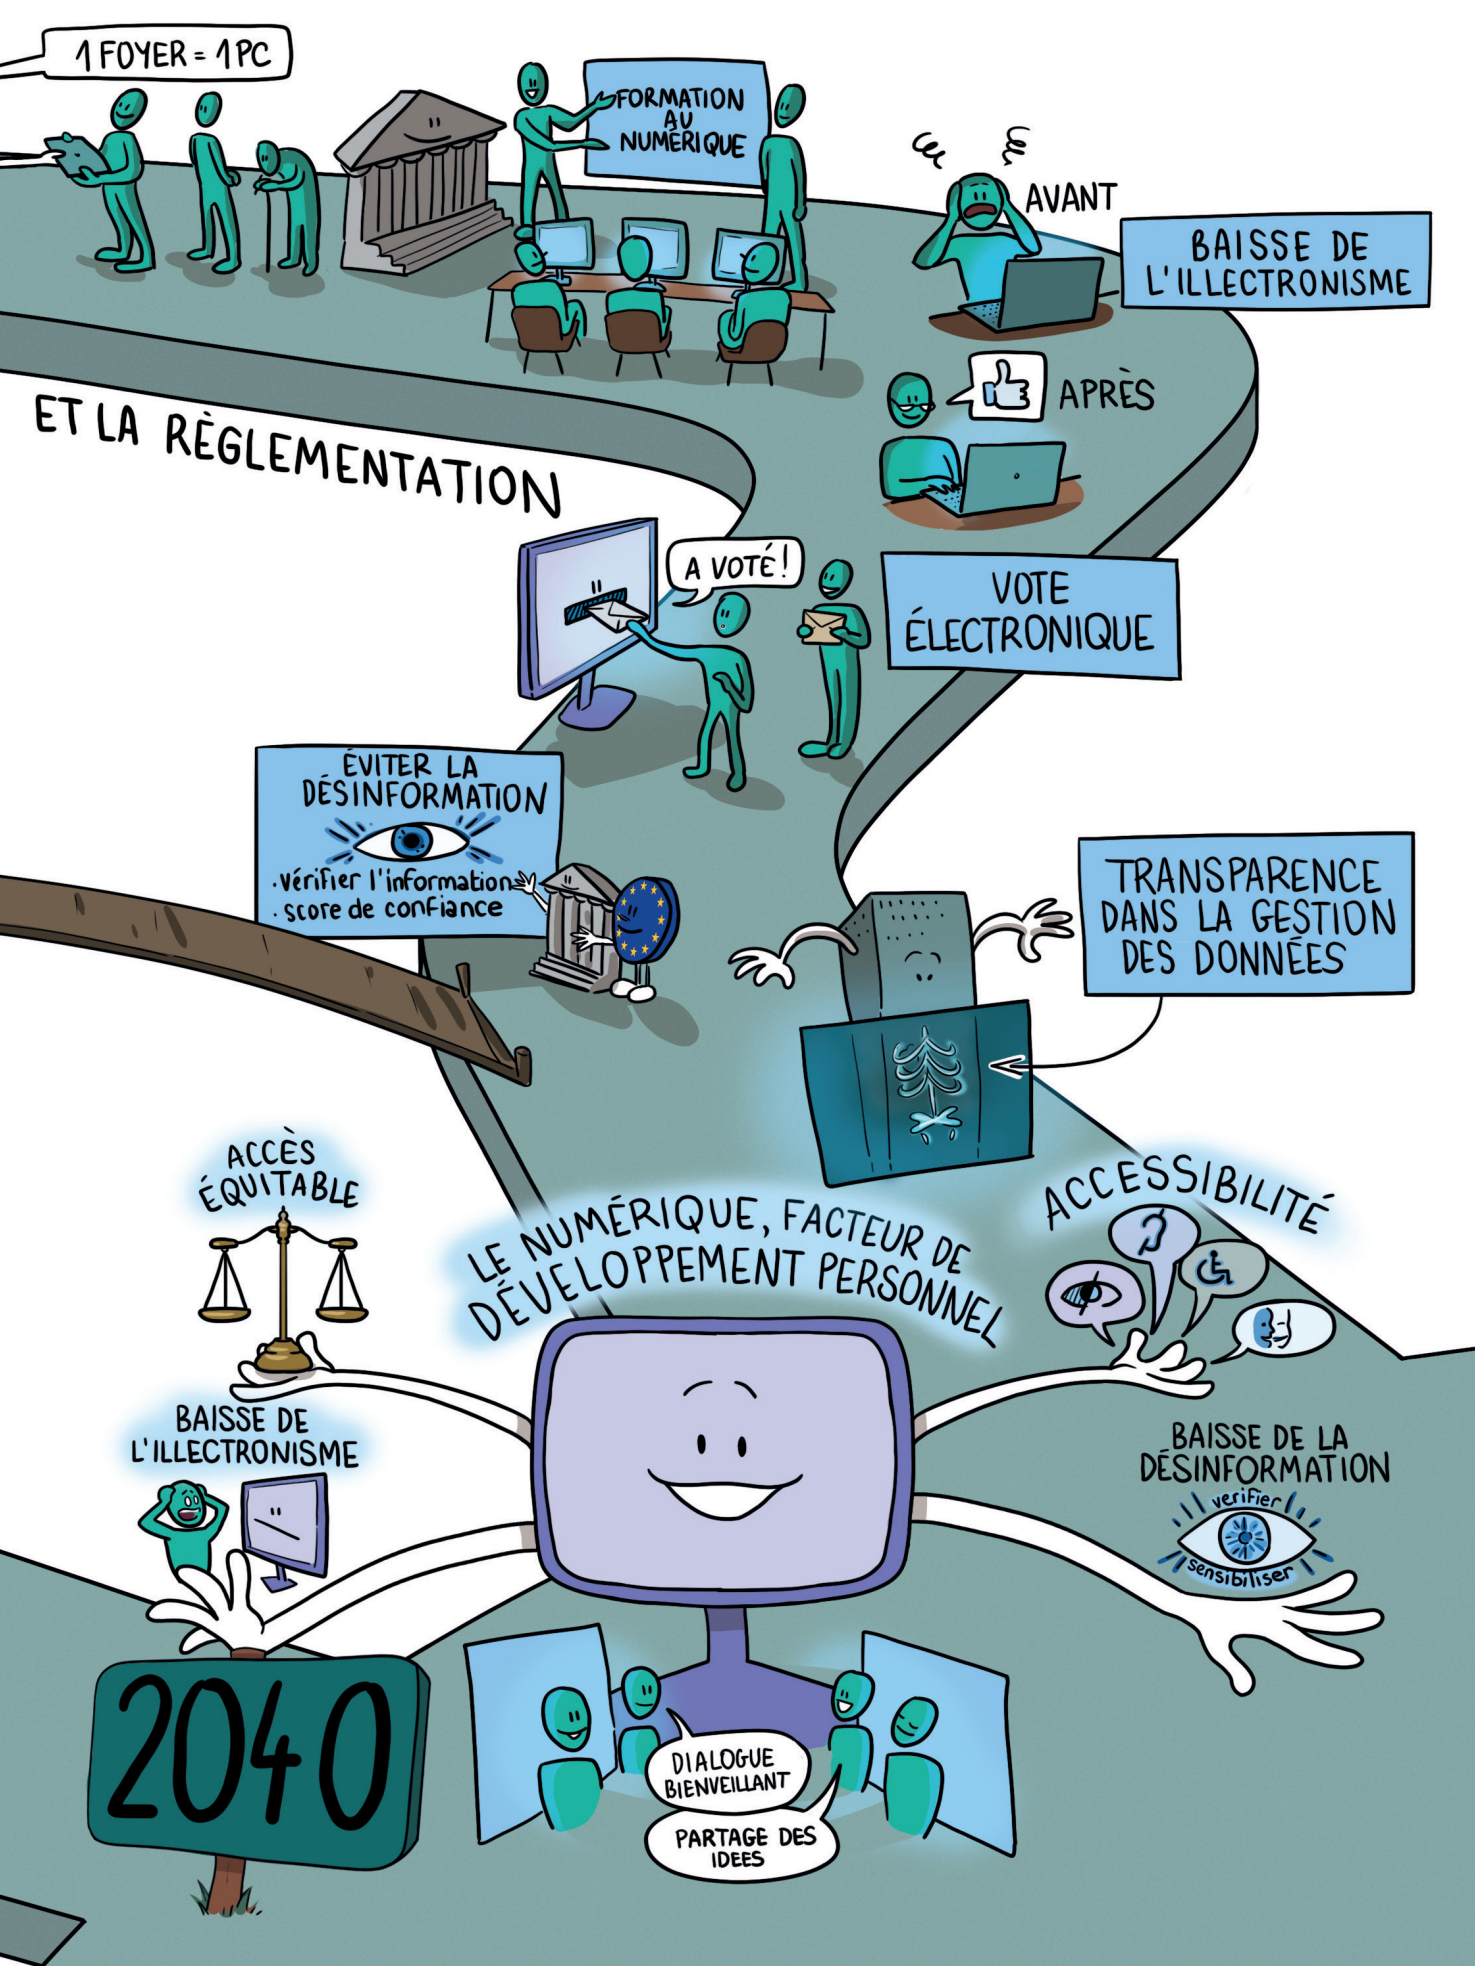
1 FOYER = 1 PC

FORMATION AU NUMÉRIQUE

AVANT

BAISSE DE L'ILLECTRONISME

APRÈS

ET LA RÈGLEMENTATION

A VOTÉ !

VOTE ÉLECTRONIQUE

ÉVITER LA DÉSINFORMATION

. vérifier l'information
. score de confiance

TRANSPARENCE DANS LA GESTION DES DONNÉES

ACCÈS ÉQUITABLE

LE NUMÉRIQUE, FACTEUR DE DÉVELOPPEMENT PERSONNEL

ACCESSIBILITÉ

BAISSE DE L'ILLECTRONISME

BAISSE DE LA DÉSINFORMATION

vérifier

sensibiliser

2040

DIALOGUE BIENVEILLANT

PARTAGE DES IDEES